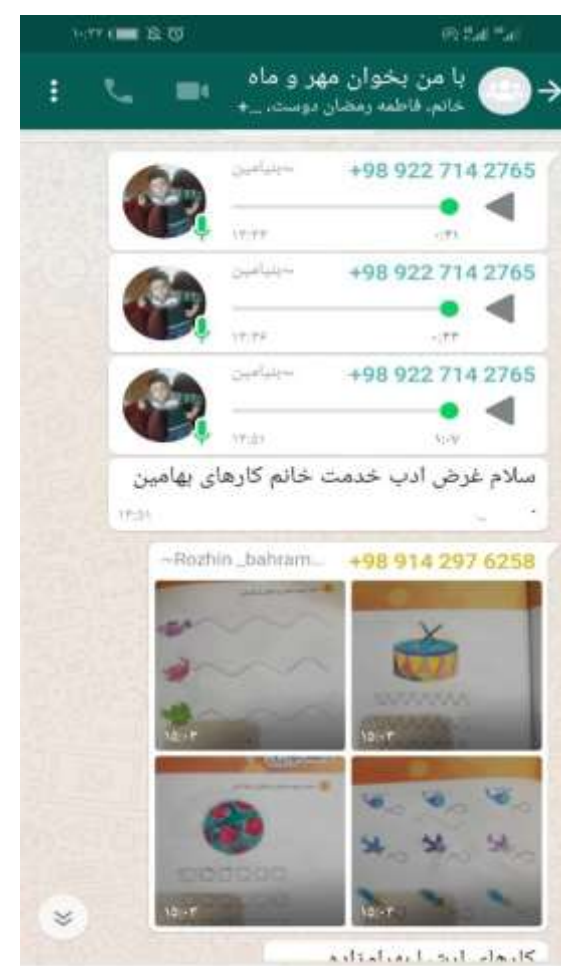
با من بخوان مهر و ماه
خانم، فاطمه رمضان دوست، ...+

+98 922 714 2765 ~بنیامین
۰:۴۱ ۱۲:۲۲

+98 922 714 2765 ~بنیامین
۰:۳۳ ۱۲:۲۶

+98 922 714 2765 ~بنیامین
۱:۰۷ ۱۲:۵۱

سلام غرض ادب خدمت خانم کارهای بهامین
.
۱۲:۵۱

+98 914 297 6258 ~Rozhin_bahram...
۱۵:۰۳ ۱۵:۰۳ ۱۵:۰۳ ۱۵:۰۳

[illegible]